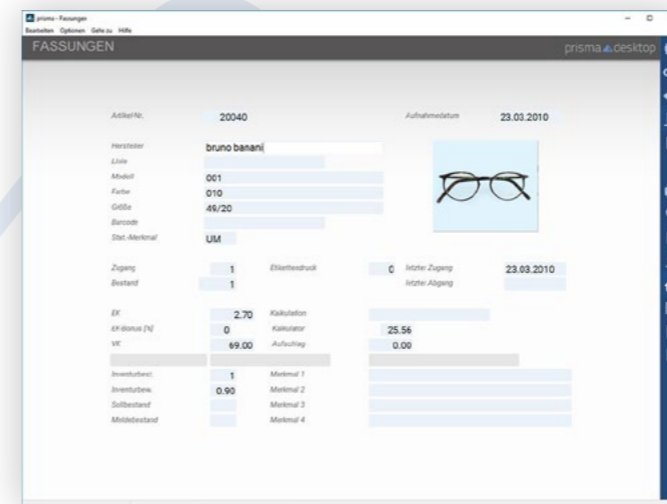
prisma - Fassungen
Bearbeiten Optionen Gehe zu Hilfe
FASSUNGEN
prisma desktop

Artikel-Nr. 20040
Aufnahmedatum 23.03.2010
Hersteller bruno banani
Linie
Modell 001
Farbe 010
Größe 49/20
Barcode
Stat.-Merkmal UM

Zugang 1
Bestand 1
Etikettendruck 0
letzter Zugang 23.03.2010
letzter Abgang

EK 2.70
EK-Bonus [%] 0
VK 69.00
Kalkulation
Kalkulator 25.56
Aufschlag 0.00

Inventurbest. 1
Inventurbew. 0.90
Sollbestand
Meldebestand
Merkmal 1
Merkmal 2
Merkmal 3
Merkmal 4